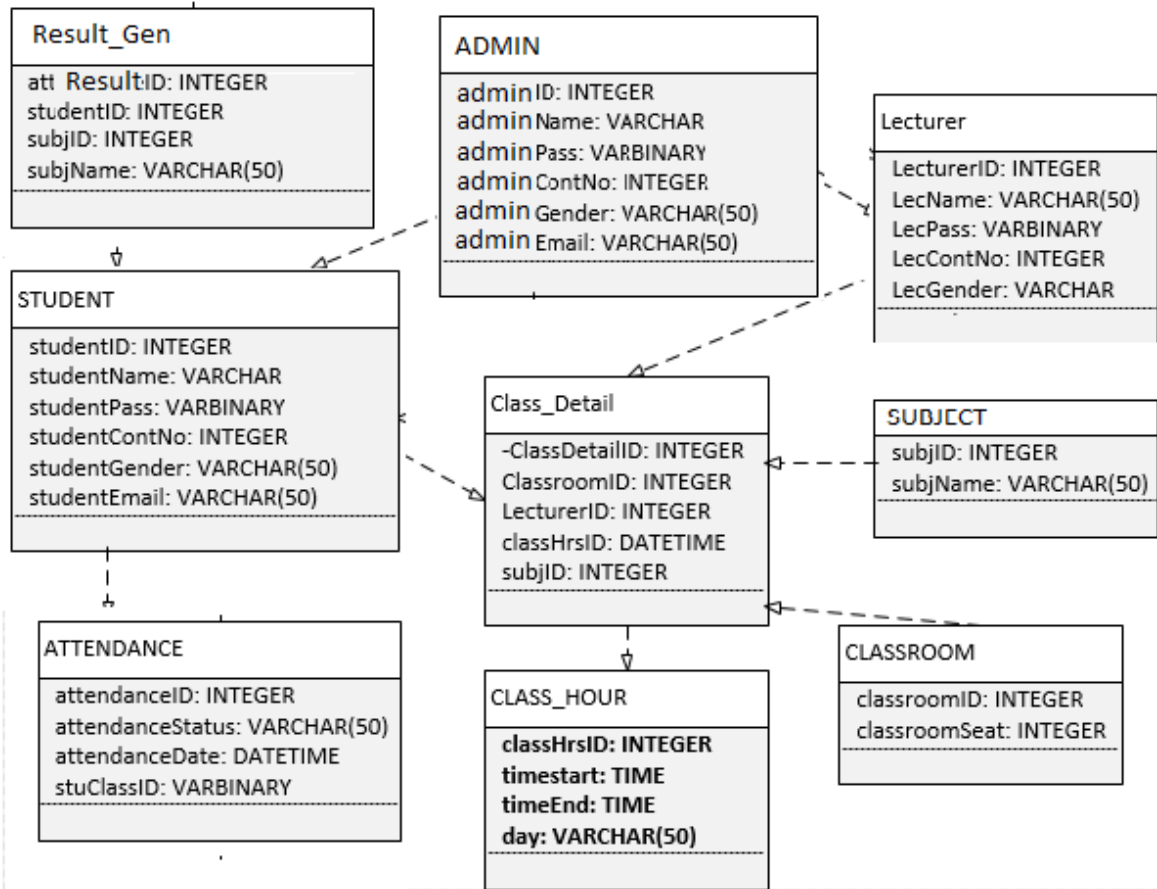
Result_Gen

att ResultID: INTEGER
studentID: INTEGER
subjID: INTEGER
subjName: VARCHAR(50)

ADMIN

adminID: INTEGER
adminName: VARCHAR
adminPass: VARBINARY
adminContNo: INTEGER
adminGender: VARCHAR(50)
adminEmail: VARCHAR(50)

Lecturer

LecturerID: INTEGER
LecName: VARCHAR(50)
LecPass: VARBINARY
LecContNo: INTEGER
LecGender: VARCHAR

STUDENT

studentID: INTEGER
studentName: VARCHAR
studentPass: VARBINARY
studentContNo: INTEGER
studentGender: VARCHAR(50)
studentEmail: VARCHAR(50)

Class_Detail

-ClassDetailID: INTEGER
ClassroomID: INTEGER
LecturerID: INTEGER
classHrsID: DATETIME
subjID: INTEGER

SUBJECT

subjID: INTEGER
subjName: VARCHAR(50)

ATTENDANCE

attendanceID: INTEGER
attendanceStatus: VARCHAR(50)
attendanceDate: DATETIME
stuClassID: VARBINARY

CLASS_HOUR

classHrsID: INTEGER
timestart: TIME
timeEnd: TIME
day: VARCHAR(50)

CLASSROOM

classroomID: INTEGER
classroomSeat: INTEGER